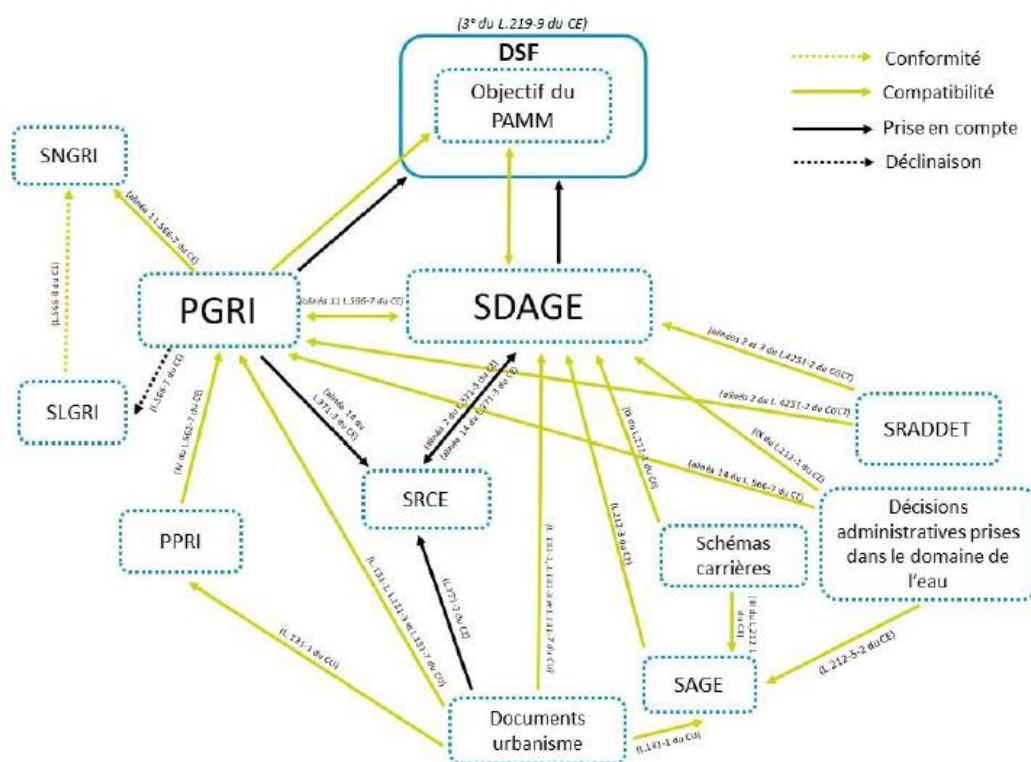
(3° du L.219-9 du CE)

DSF

Objectif du PAMM

Conformité

Compatibilité

Prise en compte

Déclinaison

SNGRI

(alinéa 1 L.566-7 du CE)

(L.566-8 du CE)

PGRI

(alinéa 11 L.566-7 du CE)

SDAGE

(alinéas 2 et 3 du L.4251-2 du CGCT)

(alinéa 2 du L.4251-2 du CGCT)

SRADDET

SLGRI

(L.566-7 du CE)

(IV du L.562-1 du CE)

(alinéa 14 du L.371-3 du CE)

(alinéa 2 du L.371-3 du CE)

(alinéa 14 du L.371-3 du CE)

(XI du L.212-1 du CE)

(IX du L.212-1 du CE)

(alinéa 14 du L.566-7 du CE)

SRCE

Décisions administratives prises dans le domaine de l'eau

PPRI

(L.131-1, L.131-3 et L.131-7 du CU)

(L.371-3 du CE)

(L.131-1, L.131-3 et L.131-7 du CU)

(L.212-3 du CE)

Schémas carrières

(III du L.212-1 du CE)

(L.131-1 du CU)

SAGE

(L.212-5-2 du CE)

Documents urbanisme

(L.131-1 du CU)